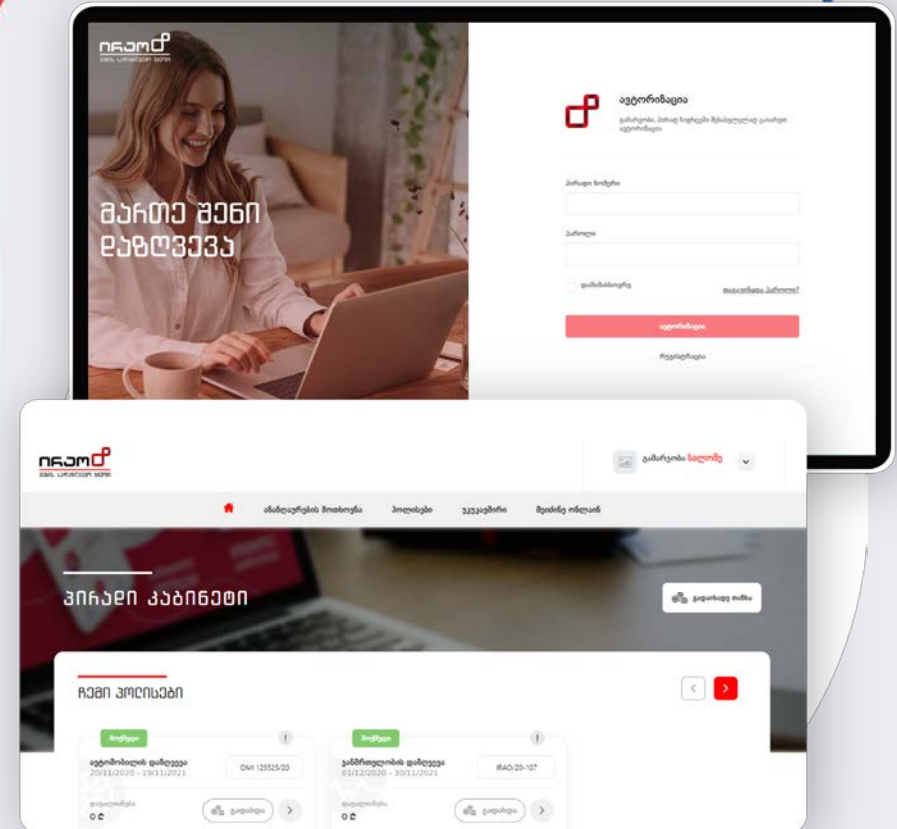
ირაო
მართე შენი დაზღვევა

ავტორიზაცია

პირადი ნომერი

პაროლი

დამიმახსოვრე
დაგავიწყდა პაროლი?

ავტორიზაცია

რეგისტრაცია

ირაო

გამარჯობა სალომე

ანაზღაურების მოთხოვნა
პოლისები
ვაუჩერები
მეიძინე ონლაინ

პირადი კაბინეტი

გადაიხადე თანხა

ჩემი პოლისები

მოქმედი
ავტომობილის დაზღვევა
20/11/2020 - 19/11/2021
OMI 125525/20
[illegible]
0 ₾
გადახდა

მოქმედი
ჯანმრთელობის დაზღვევა
01/12/2020 - 30/11/2021
IRAO/20-107
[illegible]
0 ₾
გადახდა